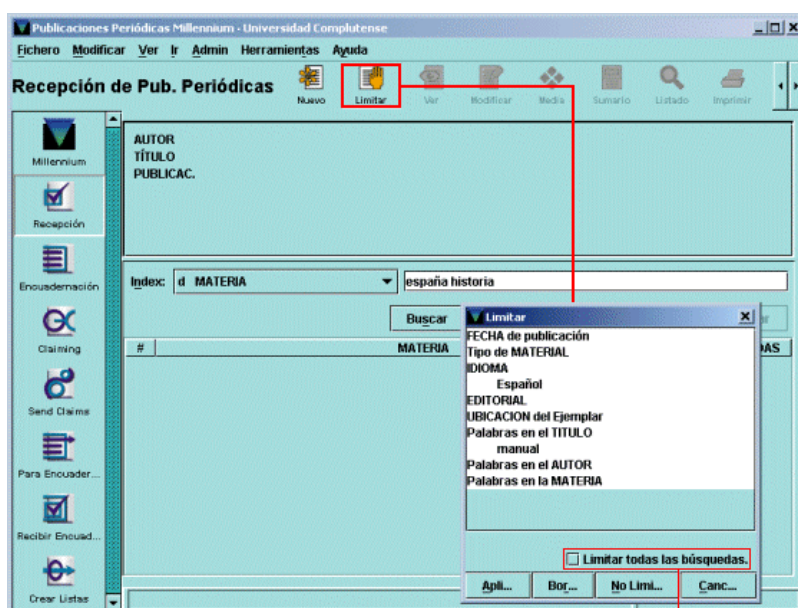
Publicaciones Periódicas Millennium - Universidad Complutense

Fichero Modificar Ver Ir Admin Herramientas Ayuda

Recepción de Pub. Periódicas

Nuevo Limitar Ver Modificar Media Sumario Listado Imprimir

Millennium

Recepción

Encuadernación

Claiming

Send Claims

Para Encuader...

Recibir Encuad...

Crear Listas

AUTOR
TÍTULO
PUBLICAC.

Index: d MATERIA

españa historia

Buscar

#

MATERIA

DAS

Limitar

FECHA de publicación
Tipo de MATERIAL
IDIOMA
Español
EDITORIAL
UBICACION del Ejemplar
Palabras en el TITULO
manual
Palabras en el AUTOR
Palabras en la MATERIA

Limitar todas las búsquedas.

Apli... Bor... No Limi... Canc...